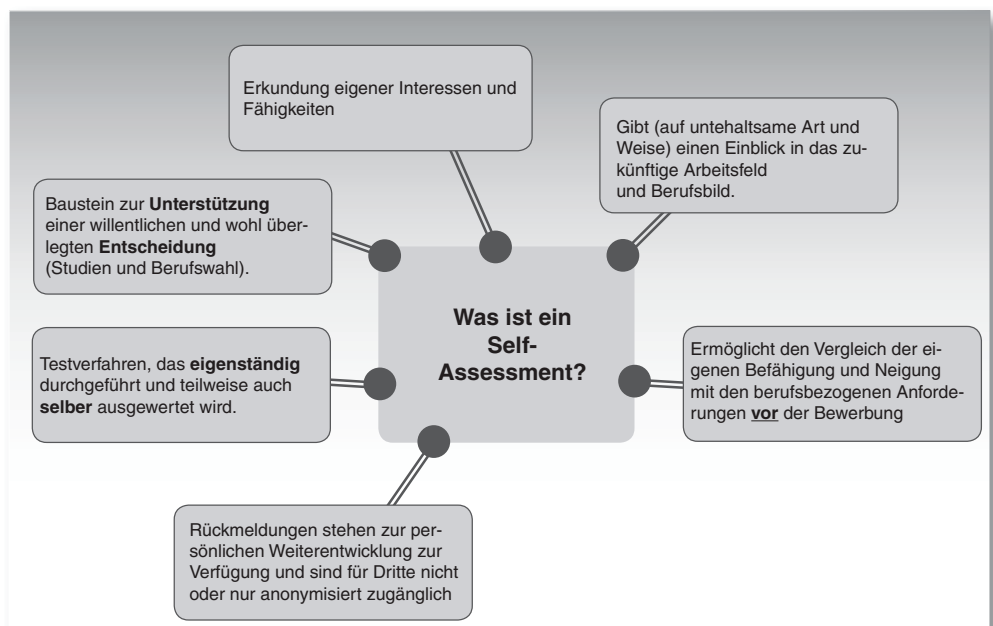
Erkundung eigener Interessen und Fähigkeiten

Gibt (auf untehaltsame Art und Weise) einen Einblick in das zukünftige Arbeitsfeld und Berufsbild.

Baustein zur **Unterstützung** einer willentlichen und wohl überlegten **Entscheidung** (Studien und Berufswahl).

**Was ist ein Self-Assessment?**

Testverfahren, das **eigenständig** durchgeführt und teilweise auch **selber** ausgewertet wird.

Ermöglicht den Vergleich der eigenen Befähigung und Neigung mit den berufsbezogenen Anforderungen **vor** der Bewerbung

Rückmeldungen stehen zur persönlichen Weiterentwicklung zur Verfügung und sind für Dritte nicht oder nur anonymisiert zugänglich